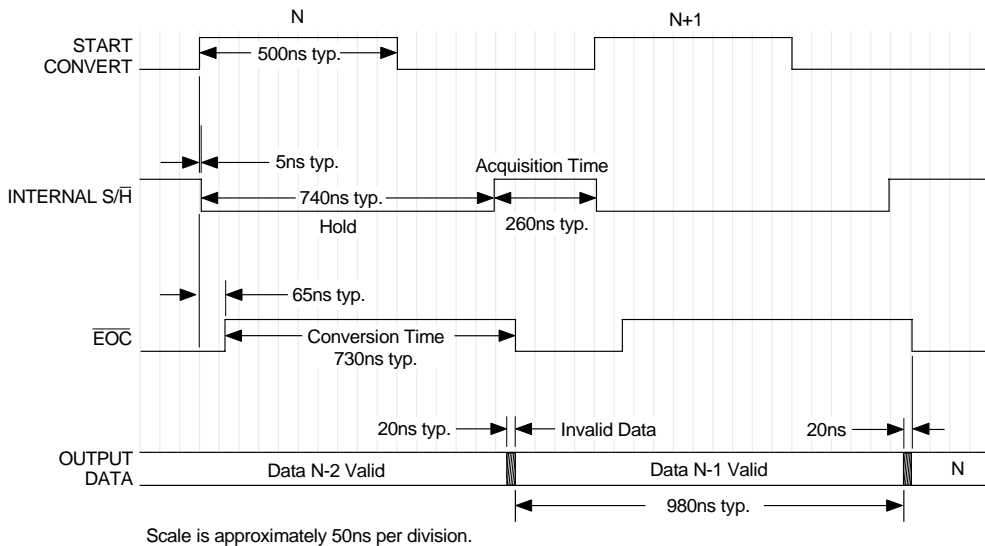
N

N+1

START CONVERT

500ns typ.

5ns typ.

Acquisition Time

INTERNAL S/$\overline{H}$

740ns typ.

Hold

260ns typ.

65ns typ.

$\overline{EOC}$

Conversion Time 730ns typ.

20ns typ.

Invalid Data

20ns

OUTPUT DATA

Data N-2 Valid

Data N-1 Valid

N

980ns typ.

Scale is approximately 50ns per division.